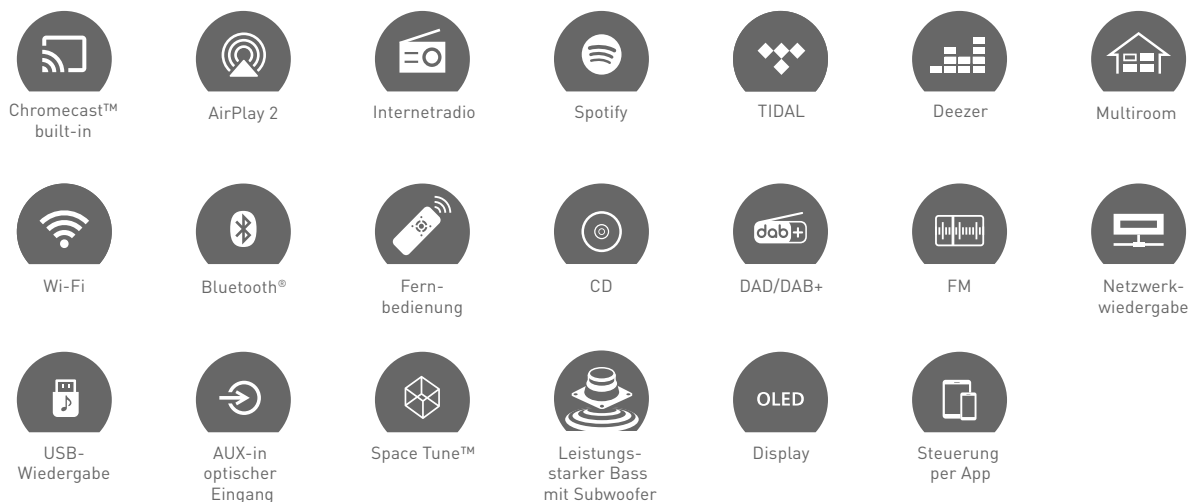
Chromecast™ built-in

AirPlay 2

Internetradio

Spotify

TIDAL

Deezer

Multiroom

Wi-Fi

Bluetooth®

Fernbedienung

CD

dab+

DAD/DAB+

FM

Netzwerkwiedergabe

USB-Wiedergabe

AUX-in optischer Eingang

Space Tune™

Leistungsstarker Bass mit Subwoofer

OLED

Display

Steuerung per App